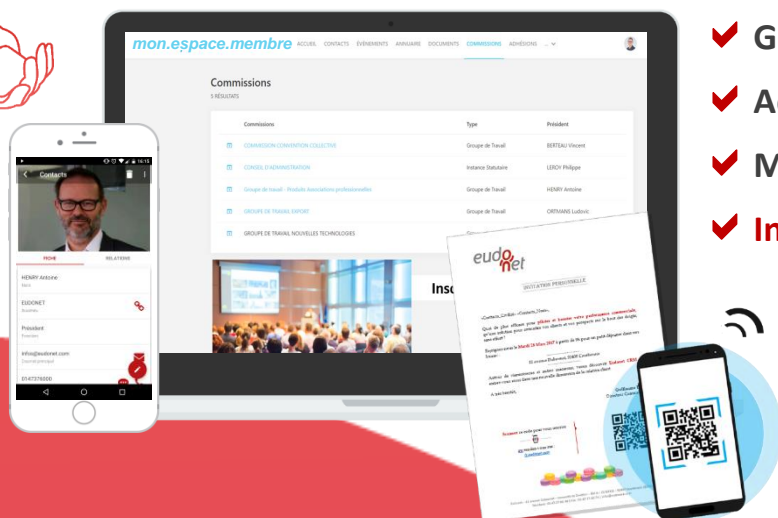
mon.espace.membre ACCUEIL CONTACTS ÉVÉNEMENTS ANNUAIRE DOCUMENTS COMMISSIONS ADHÉSIONS ...

Commissions
5 RÉSULTATS

| Commissions | Type | Président |
|---|---|---|
| COMMISSION CONVENTION COLLECTIVE | Groupe de Travail | BERTEAU Vincent |
| CONSEIL D'ADMINISTRATION | Instance Statutaire | LEROY Philippe |
| Groupe de travail - Produits Associations professionnelles | Groupe de Travail | HENRY Antoine |
| GROUPE DE TRAVAIL EXPORT | Groupe de Travail | ORTMANS Ludovic |
| GROUPE DE TRAVAIL NOUVELLES TECHNOLOGIES | | |

Insc

Contacts
FICHE RELATIONS
HENRY Antoine
EUDONET
Président
infos@eudonet.com
0147376000

G
A
M
In

eudo net
INVITATION PERSONNELLE
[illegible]